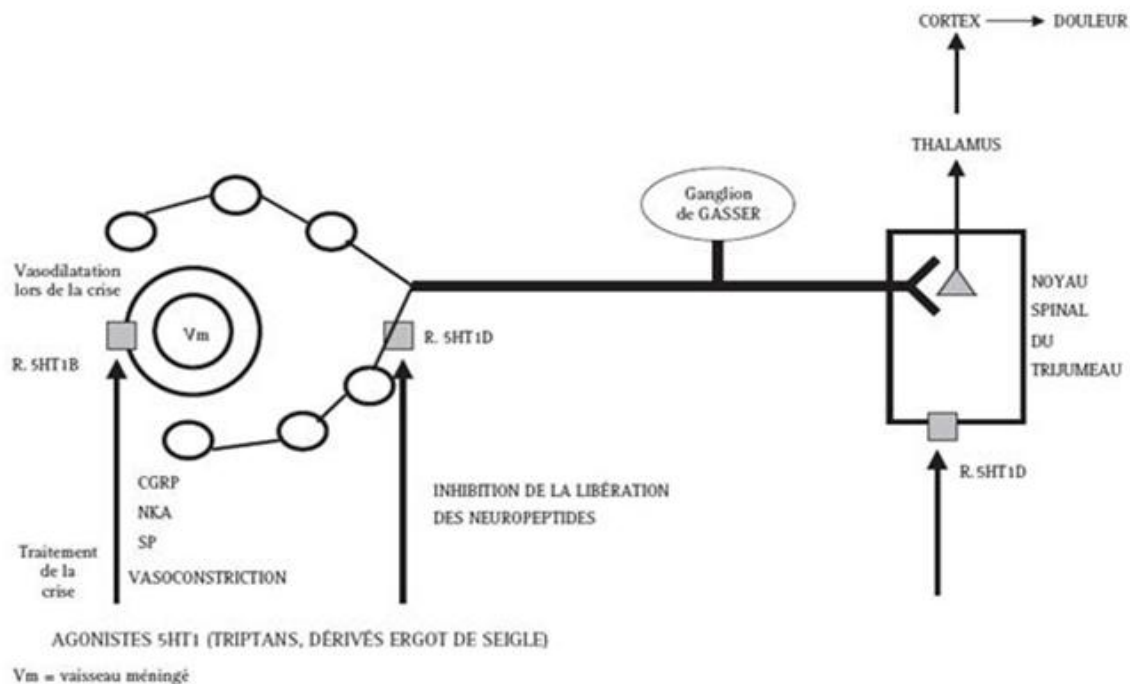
CORTEX → DOULEUR

THALAMUS

Ganglion de GASSER

Vasodilatation lors de la crise

Vm

R. 5HT1B

R. 5HT1D

NOYAU SPINAL DU TRIJUMEAU

R. 5HT1D

CGRP
NKA
SP
VASOCONSTRICTION

Traitement de la crise

INHIBITION DE LA LIBÉRATION DES NEUROPEPTIDES

AGONISTES 5HT1 (TRIPTANS, DÉRIVÉS ERGOT DE SEIGLE)

Vm = vaisseau méningé